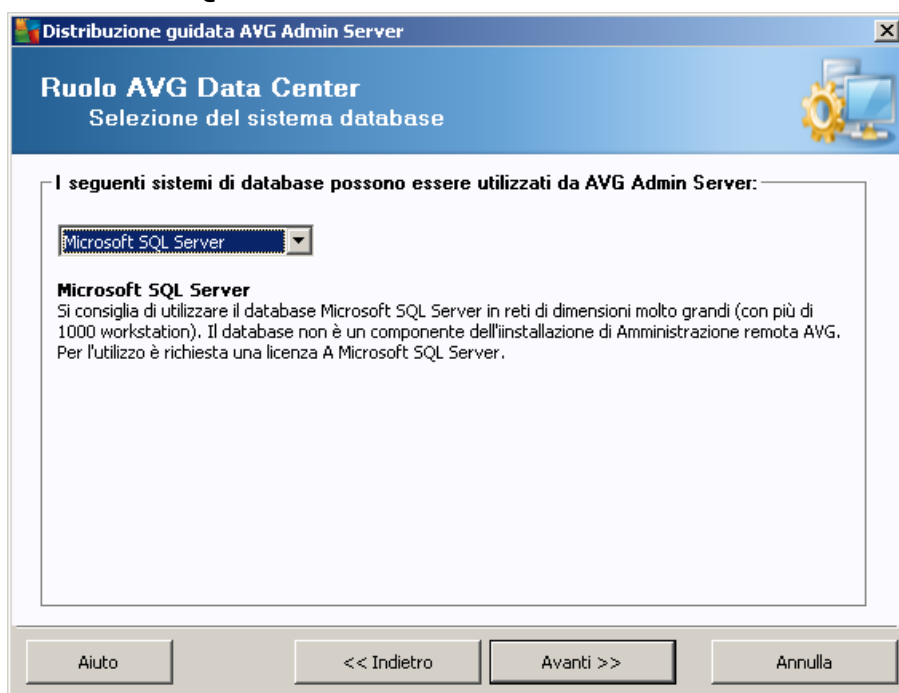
Distribuzione guidata AVG Admin Server

Ruolo AVG Data Center
Selezione del sistema database

I seguenti sistemi di database possono essere utilizzati da AVG Admin Server:

Microsoft SQL Server

Microsoft SQL Server
Si consiglia di utilizzare il database Microsoft SQL Server in reti di dimensioni molto grandi (con più di 1000 workstation). Il database non è un componente dell'iinstallazione di Amministrazione remota AVG. Per l'utilizzo è richiesta una licenza A Microsoft SQL Server.

Aiuto
<< Indietro
Avanti >>
Annulla